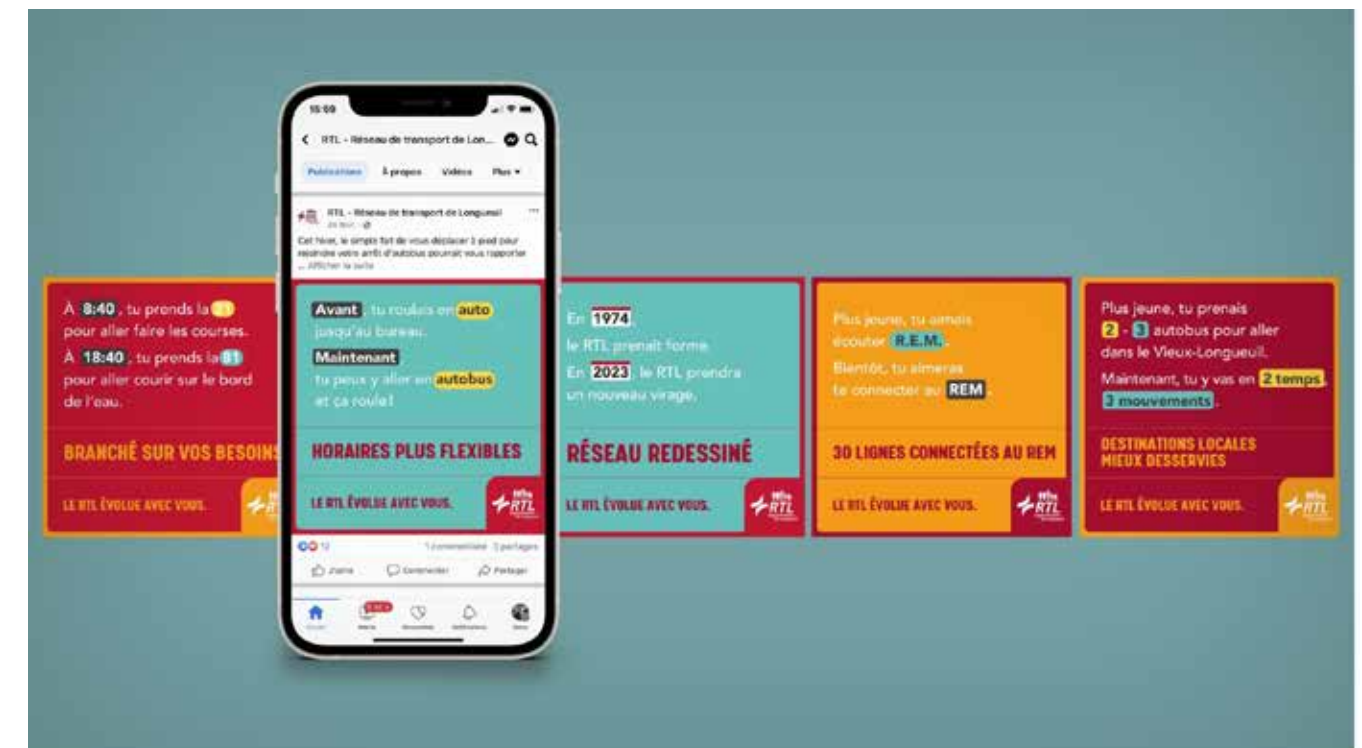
15:09

RTL - Réseau de transport de Lon...

Publications À propos Vidéos Plus

RTL - Réseau de transport de Longueuil

Cet hiver, le simple fait de vous déplacer 1 pied pour rejoindre votre arrêt d'autobus pourrait vous rapporter ... Afficher la suite

Avant, tu roulais en auto jusqu'au bureau.
Maintenant tu peux y aller en autobus et ça roule!

HORAIRES PLUS FLEXIBLES

LE RTL ÉVOLUE AVEC VOUS.

RTL

12 1 commentaire 3 partages

J'aime Commenter Partager

À 8:40, tu prends la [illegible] pour aller faire les courses.
À 18:40, tu prends la 81 pour aller courir sur le bord de l'eau.

BRANCHÉ SUR VOS BESOINS

LE RTL ÉVOLUE AVEC VOUS.

RTL

En 1974, le RTL prenait forme.
En 2023, le RTL prendra un nouveau virage.

RÉSEAU REDESSINÉ

LE RTL ÉVOLUE AVEC VOUS.

RTL

Plus jeune, tu aimais écouter R.E.M.
Bientôt, tu aimeras te connecter au REM.

30 LIGNES CONNECTÉES AU REM

LE RTL ÉVOLUE AVEC VOUS.

RTL

Plus jeune, tu prenais 2 - 3 autobus pour aller dans le Vieux-Longueuil.
Maintenant, tu y vas en 2 temps, 3 mouvements.

DESTINATIONS LOCALES MIEUX DESSERVIES

LE RTL ÉVOLUE AVEC VOUS.

RTL